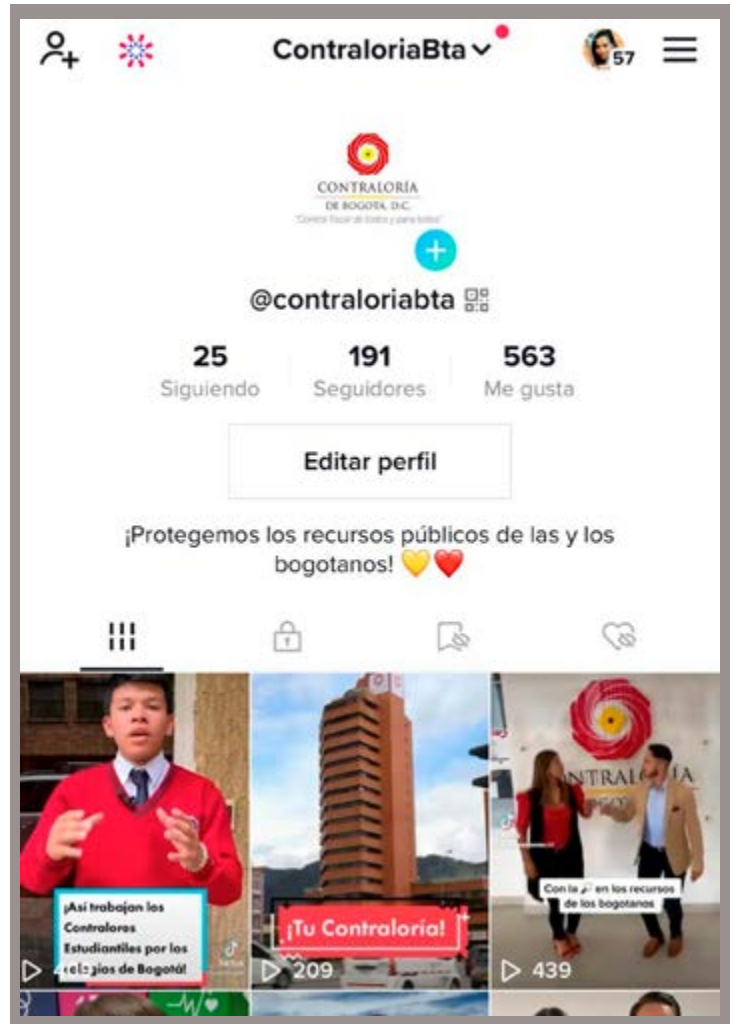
ContraloriaBta

57

CONTRALORÍA
DE BOGOTÁ, D.C.
"Control fiscal de todos y para todos"

@contraloriabta

25
Siguiendo

191
Seguidores

563
Me gusta

Editar perfil

¡Protegemos los recursos públicos de las y los bogotanos! 💛❤️

¡Así trabajan los Contralores Estudiantiles por los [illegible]legios de Bogotá!

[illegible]

¡Tu Contraloría!

209

CONTRALORÍA

Con la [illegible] en los recursos de los bogotanos

439